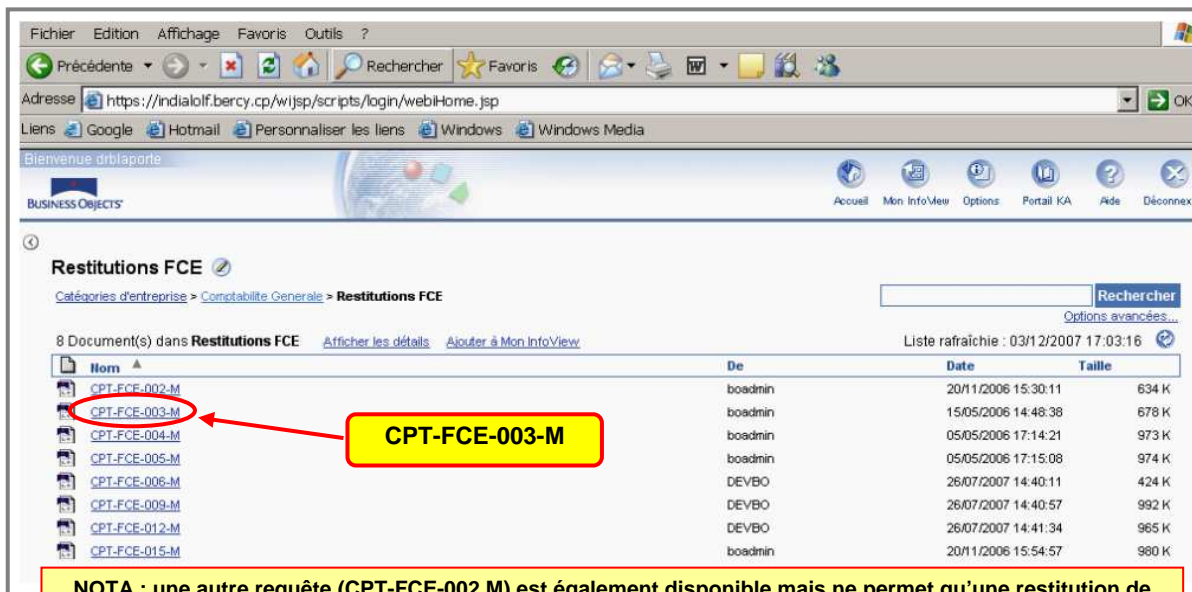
Fichier Edition Affichage Favoris Outils ?

Précédente Rechercher Favoris

Adresse https://indialolf.bercy.cp/wijsp/scripts/login/webiHome.jsp OK

Liens Google Hotmail Personnaliser les liens Windows Windows Media

Bienvenue drblaporte

BUSINESS OBJECTS

Accueil Mon InfoView Options Portail KA Aide Déconnex

Restitutions FCE

Catégories d'entreprise > Comptabilite Generale > Restitutions FCE

Rechercher

Options avancées...

8 Document(s) dans Restitutions FCE Afficher les détails Ajouter à Mon InfoView

Liste rafraîchie : 03/12/2007 17:03:16

| Nom | De | Date | Taille |
|---|---|---|---|
| CPT-FCE-002-M | boadmin | 20/11/2006 15:30:11 | 634 K |
| CPT-FCE-003-M | boadmin | 15/05/2006 14:48:38 | 678 K |
| CPT-FCE-004-M | boadmin | 05/05/2006 17:14:21 | 973 K |
| CPT-FCE-005-M | boadmin | 05/05/2006 17:15:08 | 974 K |
| CPT-FCE-006-M | DEVBO | 26/07/2007 14:40:11 | 424 K |
| CPT-FCE-009-M | DEVBO | 26/07/2007 14:40:57 | 992 K |
| CPT-FCE-012-M | DEVBO | 26/07/2007 14:41:34 | 965 K |
| CPT-FCE-015-M | boadmin | 20/11/2006 15:54:57 | 980 K |

CPT-FCE-003-M

NOTA : une autre requête (CPT-FCE-002 M) est également disponible mais ne permet qu'une restitution de